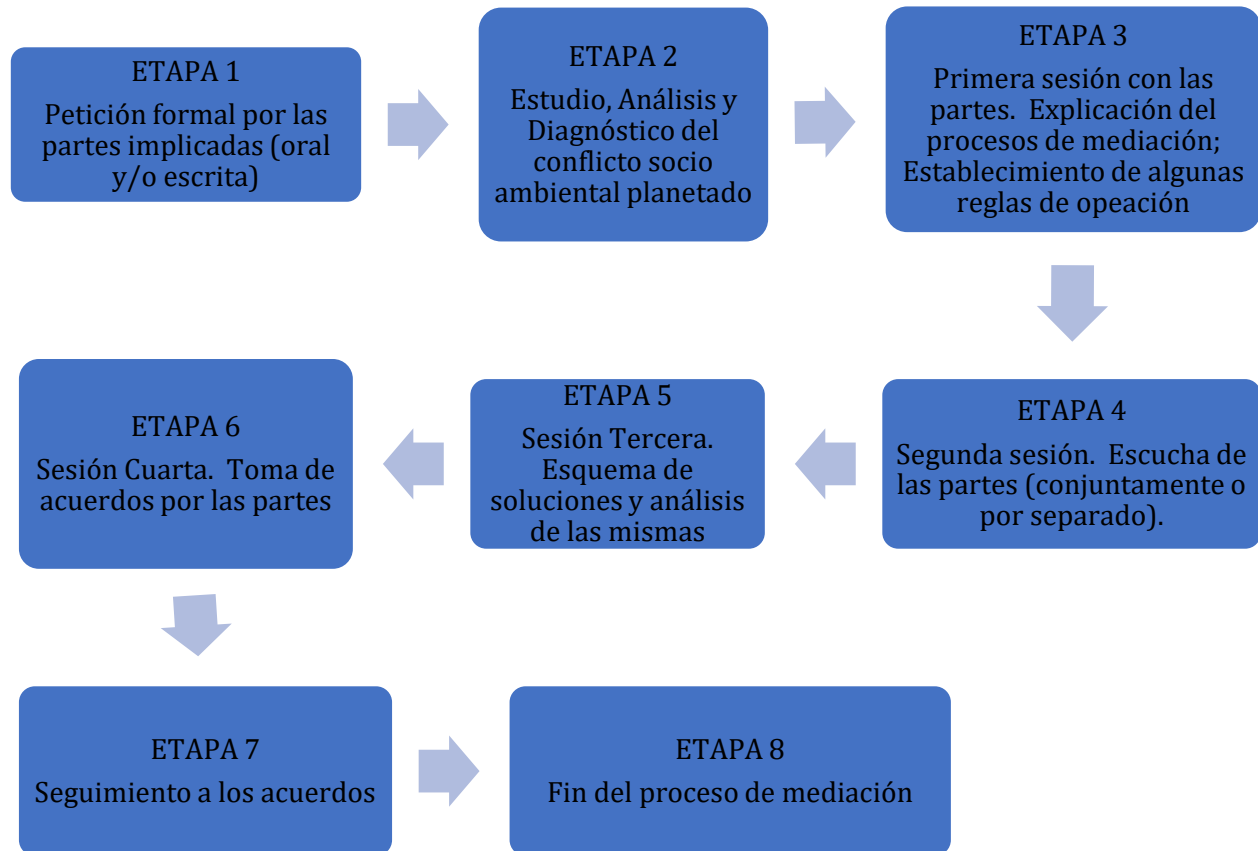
ETAPA 1
Petición formal por las partes implicadas (oral y/o escrita)

ETAPA 2
Estudio, Análisis y Diagnóstico del conflicto socio ambiental planetado

ETAPA 3
Primera sesión con las partes. Explicación del procesos de mediación; Establecimiento de algunas reglas de opeación

ETAPA 4
Segunda sesión. Escucha de las partes (conjuntamente o por separado).

ETAPA 5
Sesión Tercera. Esquema de soluciones y análisis de las mismas

ETAPA 6
Sesión Cuarta. Toma de acuerdos por las partes

ETAPA 7
Seguimiento a los acuerdos

ETAPA 8
Fin del proceso de mediación